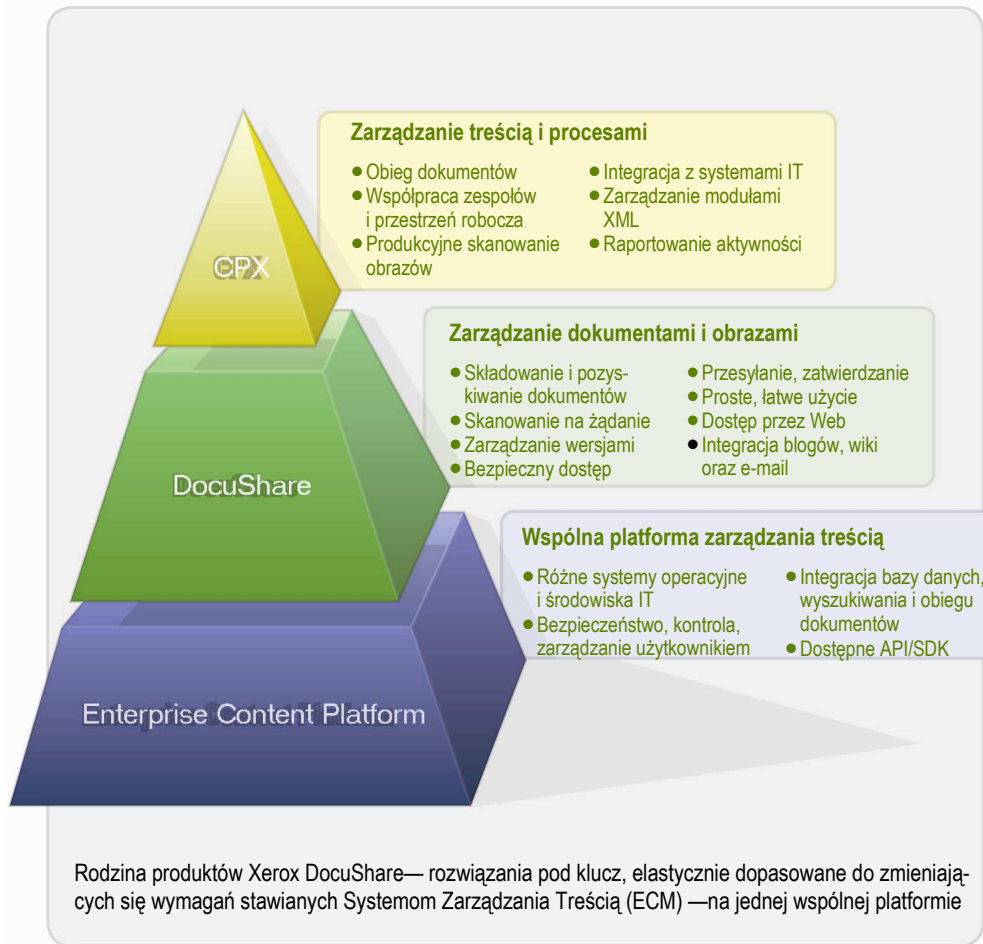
Zarządzanie treścią i procesami

- Obieg dokumentów
- Współpraca zespołów i przestrzeń robocza
- Produkcyjne skanowanie obrazów
- Integracja z systemami IT
- Zarządzanie modułami XML
- Raportowanie aktywności

CPX

Zarządzanie dokumentami i obrazami

- Składowanie i pozyskiwanie dokumentów
- Skanowanie na żądanie
- Zarządzanie wersjami
- Bezpieczny dostęp
- Przesyłanie, zatwierdzanie
- Proste, łatwe użycie
- Dostęp przez Web
- Integracja blogów, wiki oraz e-mail

DocuShare

Wspólna platforma zarządzania treścią

- Różne systemy operacyjne i środowiska IT
- Bezpieczeństwo, kontrola, zarządzanie użytkownikiem
- Integracja bazy danych, wyszukiwania i obiegu dokumentów
- Dostępne API/SDK

Enterprise Content Platform

Rodzina produktów Xerox DocuShare— rozwiązania pod klucz, elastycznie dopasowane do zmieniających się wymagań stawianych Systemom Zarządzania Treścią (ECM) —na jednej wspólnej platformie